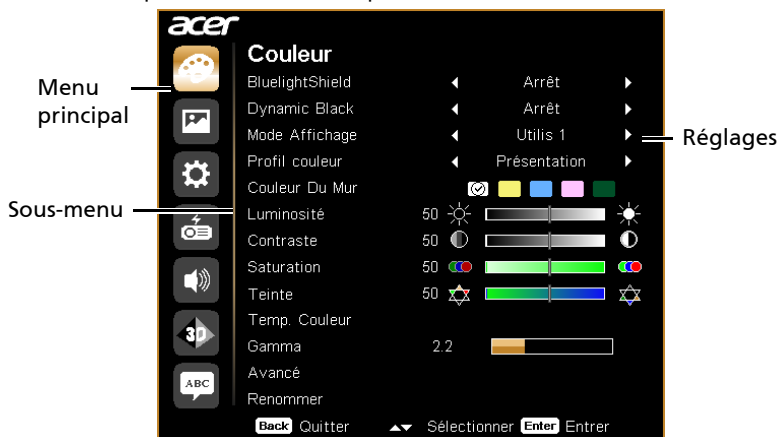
acer

Menu principal

Sous-menu

Réglages

Couleur

| | | |
|---|---|---|
| BluelightShield | ◄ Arrêt ► | |
| Dynamic Black | ◄ Arrêt ► | |
| Mode Affichage | ◄ Utilis 1 ► | |
| Profil couleur | ◄ Présentation ► | |
| Couleur Du Mur | | |
| Luminosité | 50 | |
| Contraste | 50 | |
| Saturation | 50 | |
| Teinte | 50 | |
| Temp. Couleur | | |
| Gamma | 2.2 | |
| Avancé | | |
| Renommer | | |

3D

ABC

Back Quitter Sélectionner Enter Entrer